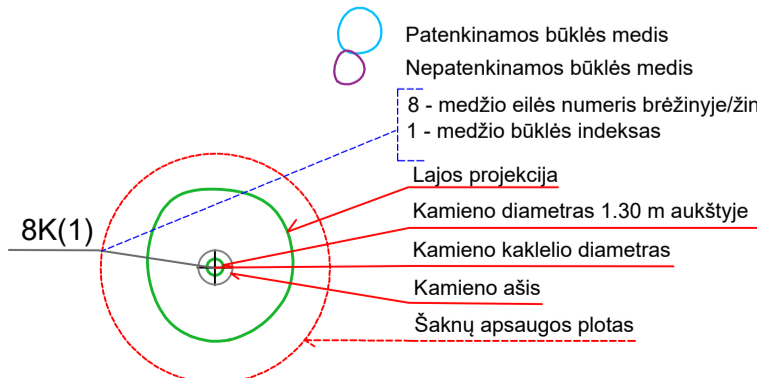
Patenkinamos būklės medis

Nepatenkinamos būklės medis

8 - medžio eilės numeris brėžinyje/žin
1 - medžio būklės indeksas

Lajos projekcija

Kamieno diametras 1.30 m aukštyje

Kamieno kaklelio diametras

Kamieno ašis

Šaknų apsaugos plotas

8K(1)